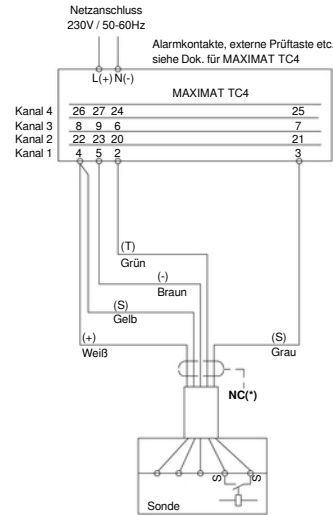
Netzanschluss
230V / 50-60Hz

Alarmkontakte, externe Prüftaste etc.
siehe Dok. für MAXIMAT TC4

L(+) N(-)

MAXIMAT TC4

| | | | | |
|---|---|---|---|---|
| Kanal 4 | 26 | 27 | 24 | 25 |
| Kanal 3 | 8 | 9 | 6 | 7 |
| Kanal 2 | 22 | 23 | 20 | 21 |
| Kanal 1 | 4 | 5 | 2 | 3 |

(T)
Grün

(-)
Braun

(S)
Gelb

(+)
Weiß

(S)
Grau

NC(*)

S
S

Sonde